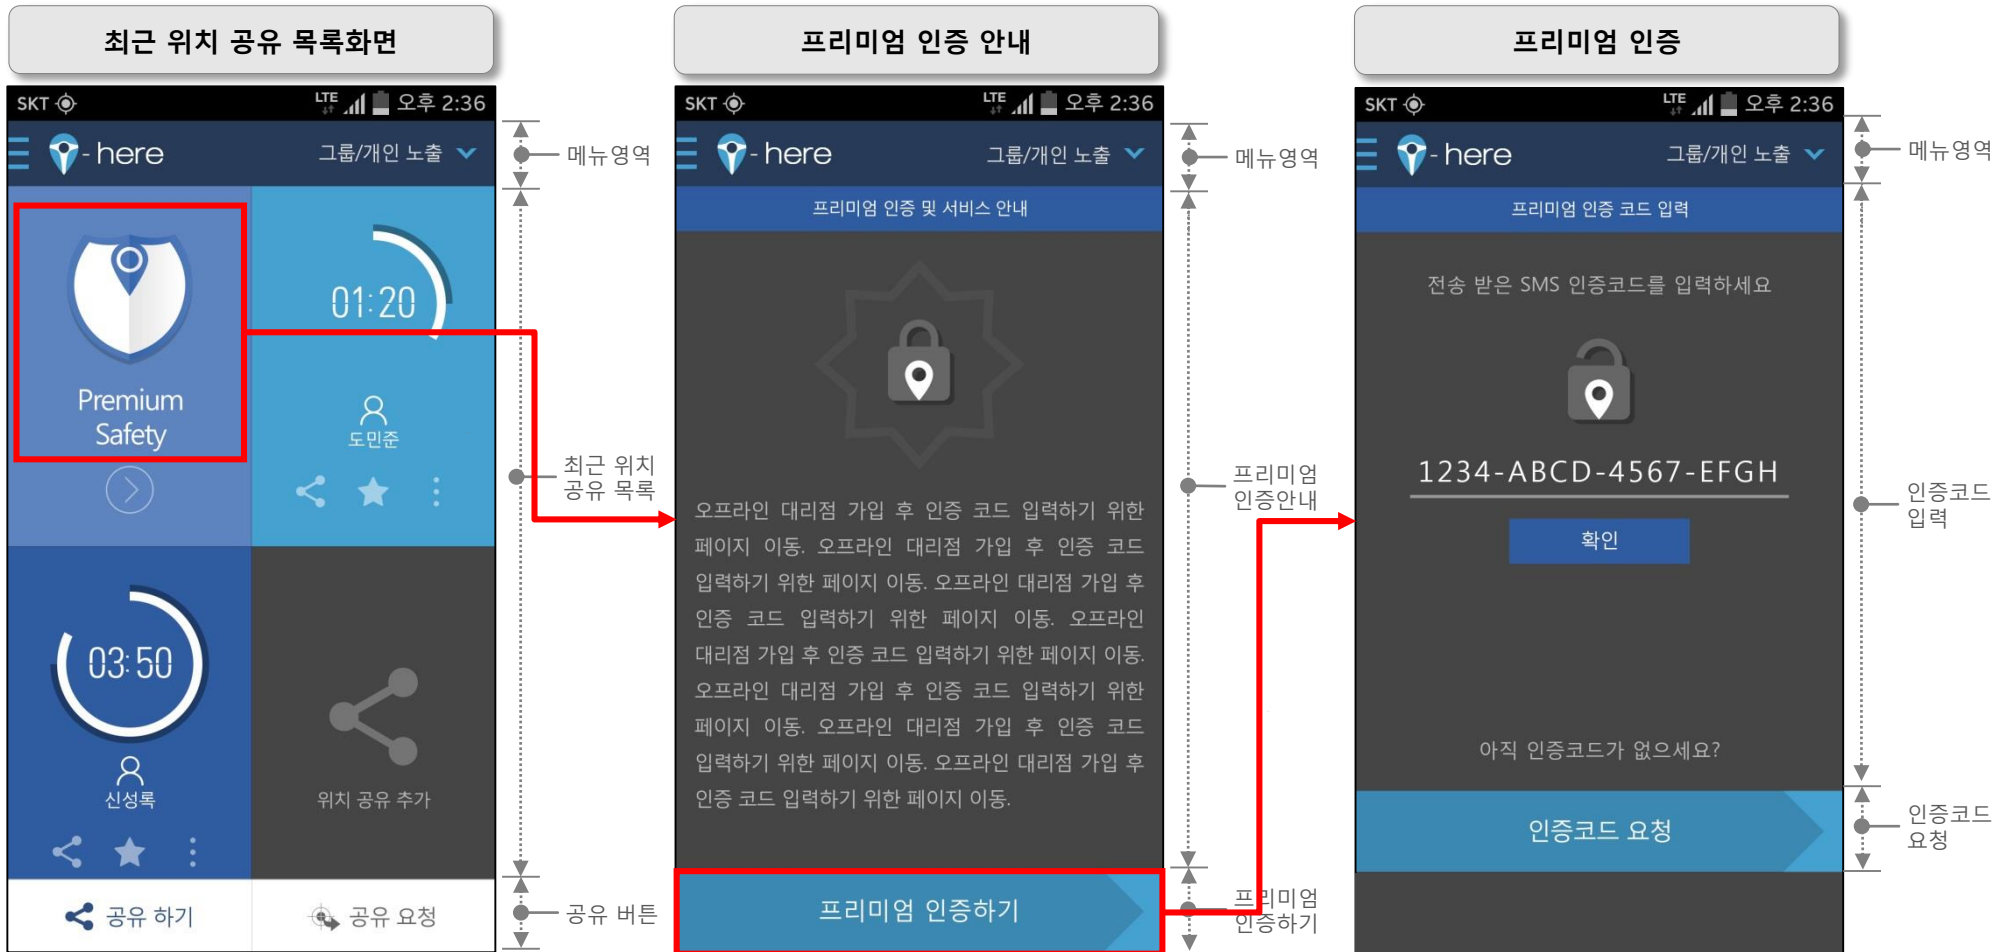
최근 위치 공유 목록화면

SKT LTE 오후 2:36

here 그룹/개인 노출

Premium Safety

01:20

도민준

03:50

신성록

위치 공유 추가

공유 하기 공유 요청

메뉴영역

최근 위치 공유 목록

공유 버튼

프리미엄 인증 안내

SKT LTE 오후 2:36

here 그룹/개인 노출

프리미엄 인증 및 서비스 안내

오프라인 대리점 가입 후 인증 코드 입력하기 위한 페이지 이동. 오프라인 대리점 가입 후 인증 코드 입력하기 위한 페이지 이동. 오프라인 대리점 가입 후 인증 코드 입력하기 위한 페이지 이동. 오프라인 대리점 가입 후 인증 코드 입력하기 위한 페이지 이동. 오프라인 대리점 가입 후 인증 코드 입력하기 위한 페이지 이동. 오프라인 대리점 가입 후 인증 코드 입력하기 위한 페이지 이동. 오프라인 대리점 가입 후 인증 코드 입력하기 위한 페이지 이동.

프리미엄 인증하기

메뉴영역

프리미엄 인증안내

프리미엄 인증하기

프리미엄 인증

SKT LTE 오후 2:36

here 그룹/개인 노출

프리미엄 인증 코드 입력

전송 받은 SMS 인증코드를 입력하세요

1234-ABCD-4567-EFGH

확인

아직 인증코드가 없으세요?

인증코드 요청

메뉴영역

인증코드 입력

인증코드 요청